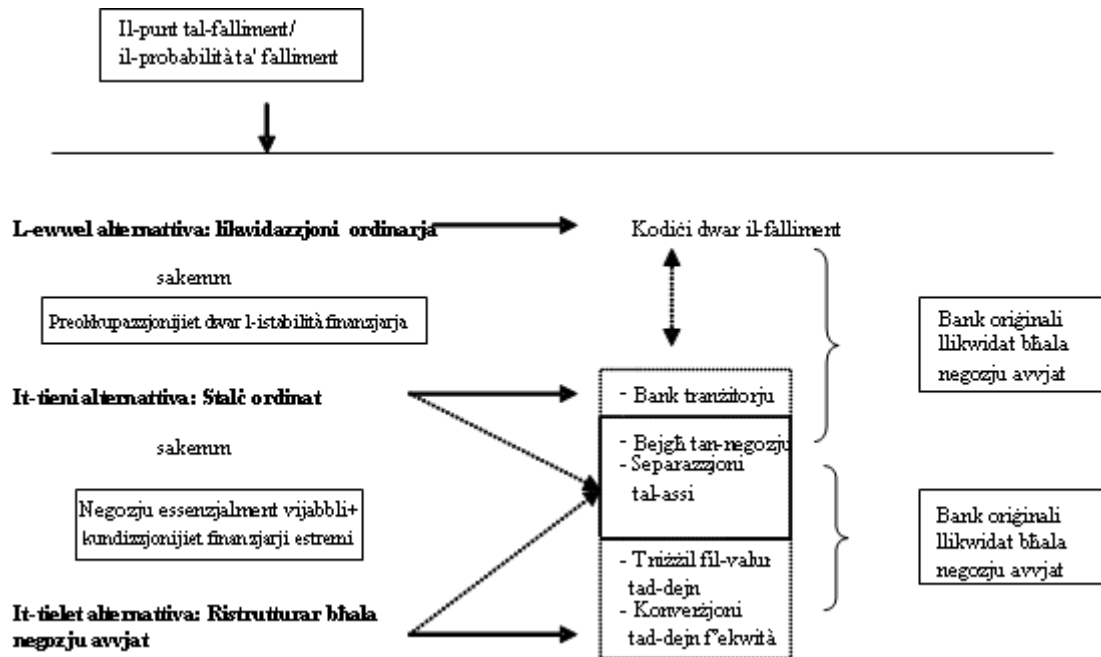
Il-punt tal-falliment/
il-probabilità ta' falliment

L-ewwel alternattiva: likwidazzjoni ordinarja

Kodiċi dwar il-falliment

sakemm

Preokkupazzjonijiet dwar l-istabilità finanzjarja

Bank oriġinali llikwidat bħala negozju avvjat

It-tieni alternattiva: Stalċ ordinat

- Bank tranżitorju

sakemm

- Bejgħ tan-negozju
- Separazzjoni tal-assi

Negozju essenzjalment vijabbli+ kundizzjonijiet finanzjarji estremi

Bank oriġinali llikwidat bħala negozju avvjat

- Tniżżil fil-valur tad-dejn
- Konverżjoni tad-dejn f'ekwità

It-tielet alternattiva: Ristrutturar bħala negozju avvjat